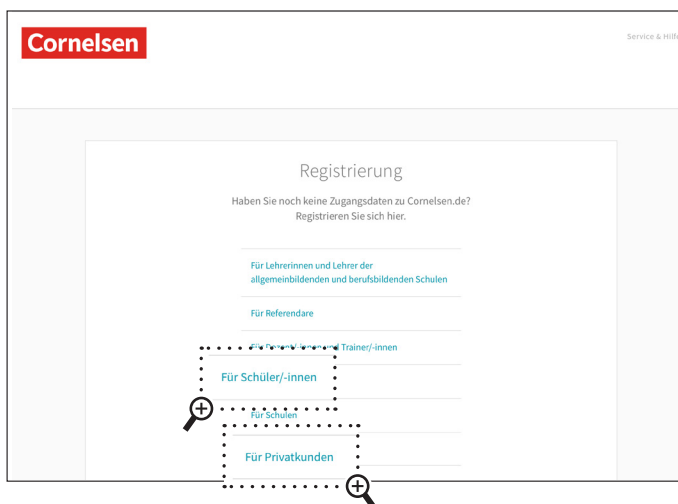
Cornelsen

Service & Hilfe

Registrierung

Haben Sie noch keine Zugangsdaten zu Cornelsen.de? Registrieren Sie sich hier.

Für Lehrerinnen und Lehrer der allgemeinbildenden und berufsbildenden Schulen

Für Referendare

Für Dozent/-innen und Trainer/-innen

Für Schüler/-innen

Für Schulen

Für Privatkunden